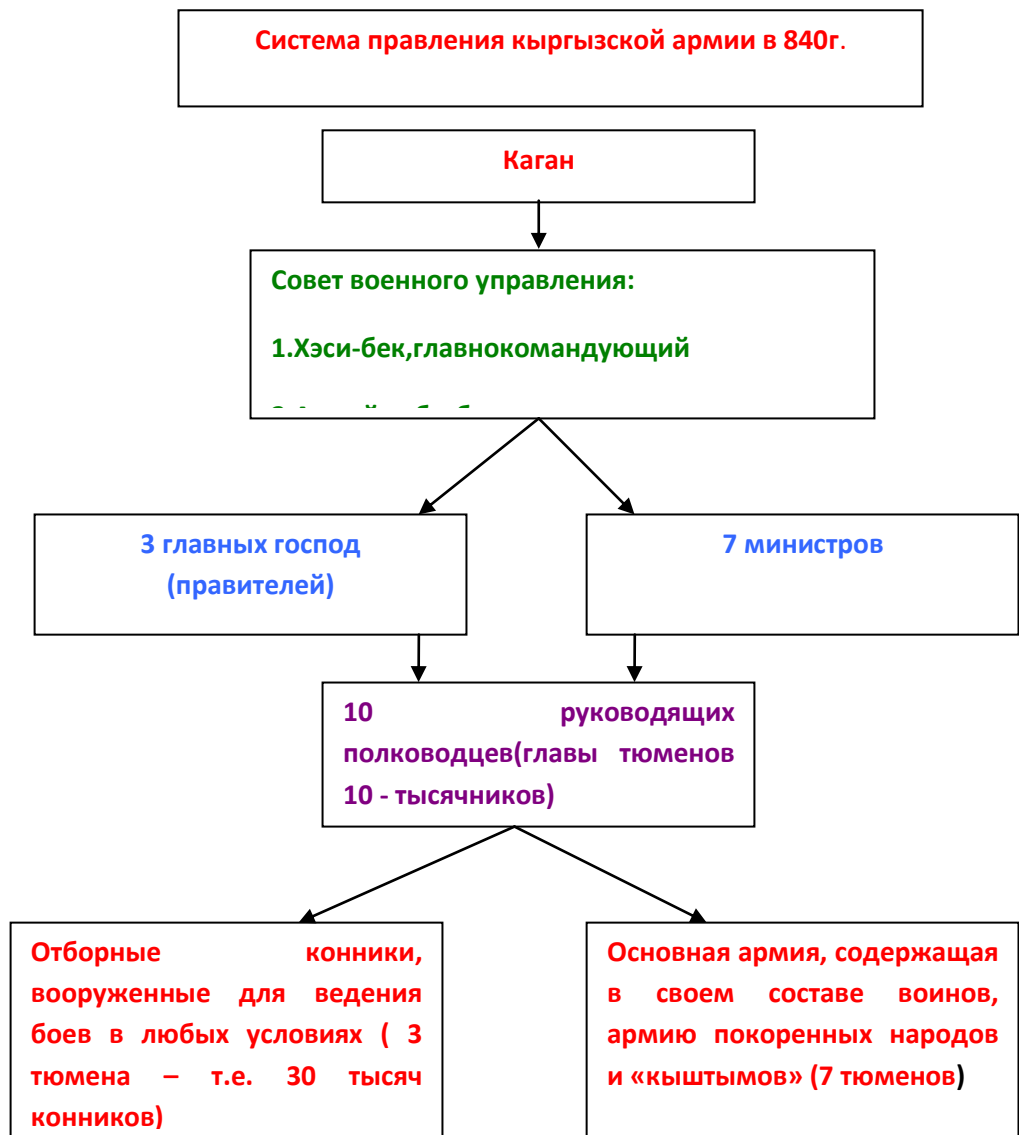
Система правления кыргызской армии в 840г.

Каган

Совет военного управления:

1.Хэси-бек,главнокомандующий

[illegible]

3 главных господ (правителей)

7 министров

10 руководящих полководцев(главы тюменов 10 - тысячников)

Отборные конники, вооруженные для ведения боев в любых условиях ( 3 тюмена – т.е. 30 тысяч конников)

Основная армия, содержащая в своем составе воинов, армию покоренных народов и «кыштымов» (7 тюменов)